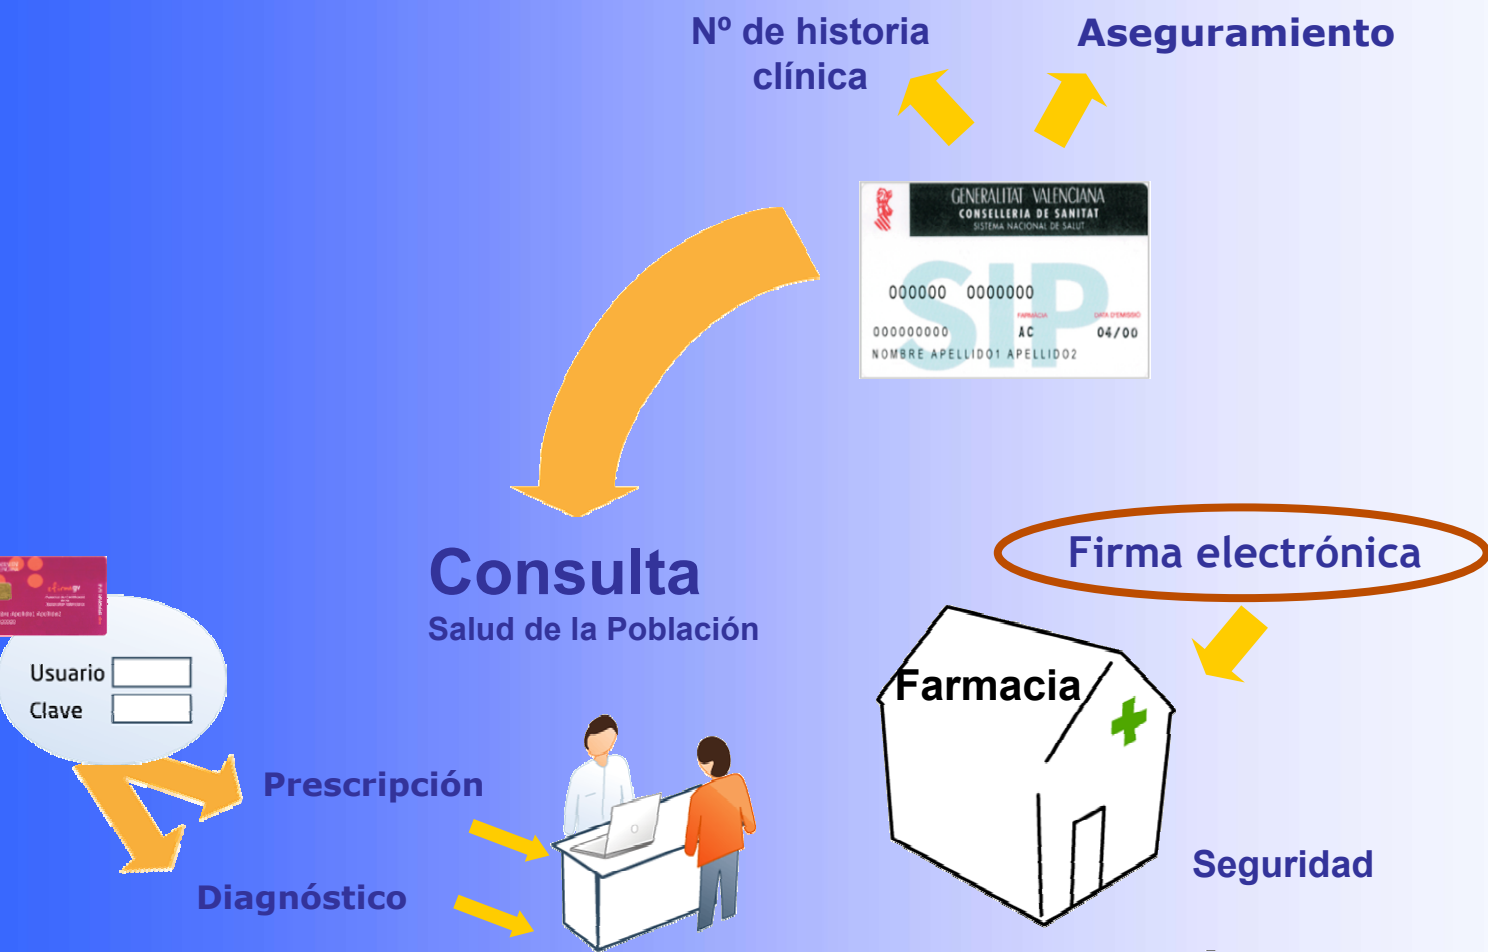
Nº de historia clínica

Aseguramiento

GENERALITAT VALENCIANA
CONSELLERIA DE SANITAT
SISTEMA NACIONAL DE SALUT

SIP

000000 0000000

000000000 AC 04/00

NOMBRE APELLIDO1 APELLIDO2

Consulta
Salud de la Población

Firma electrónica

Usuario
Clave

Prescripción

Diagnóstico

Farmacia

Seguridad